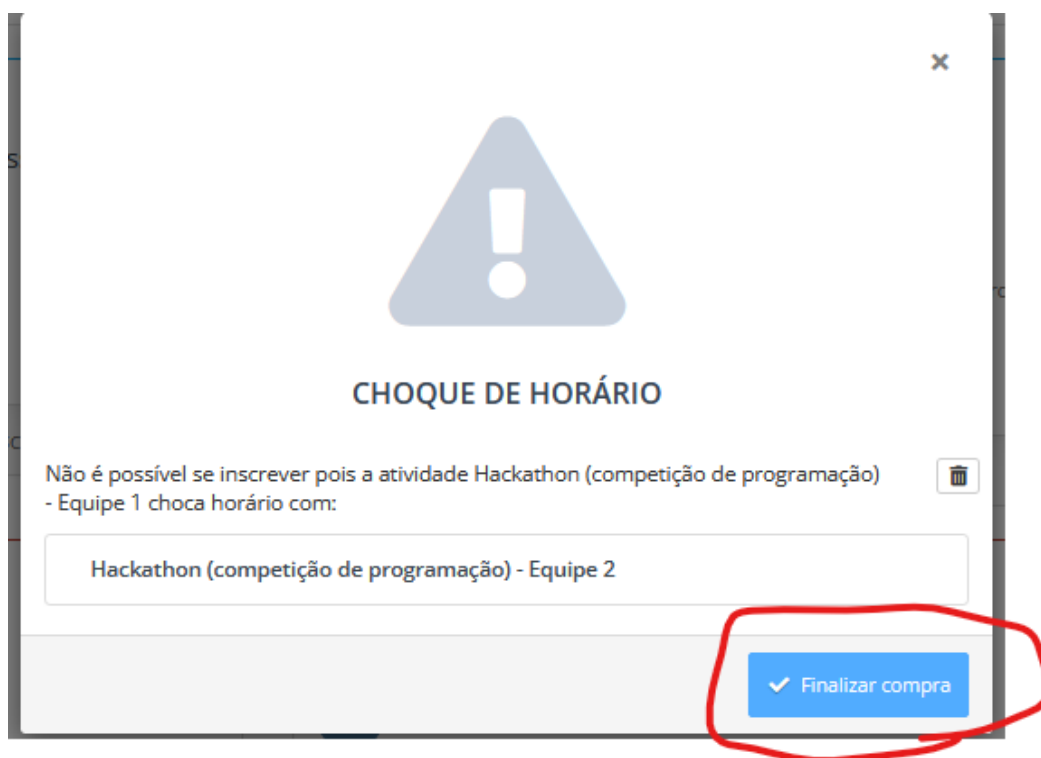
×

CHOQUE DE HORÁRIO

Não é possível se inscrever pois a atividade Hackathon (competição de programação) - Equipe 1 choca horário com:

Hackathon (competição de programação) - Equipe 2

✔ Finalizar compra